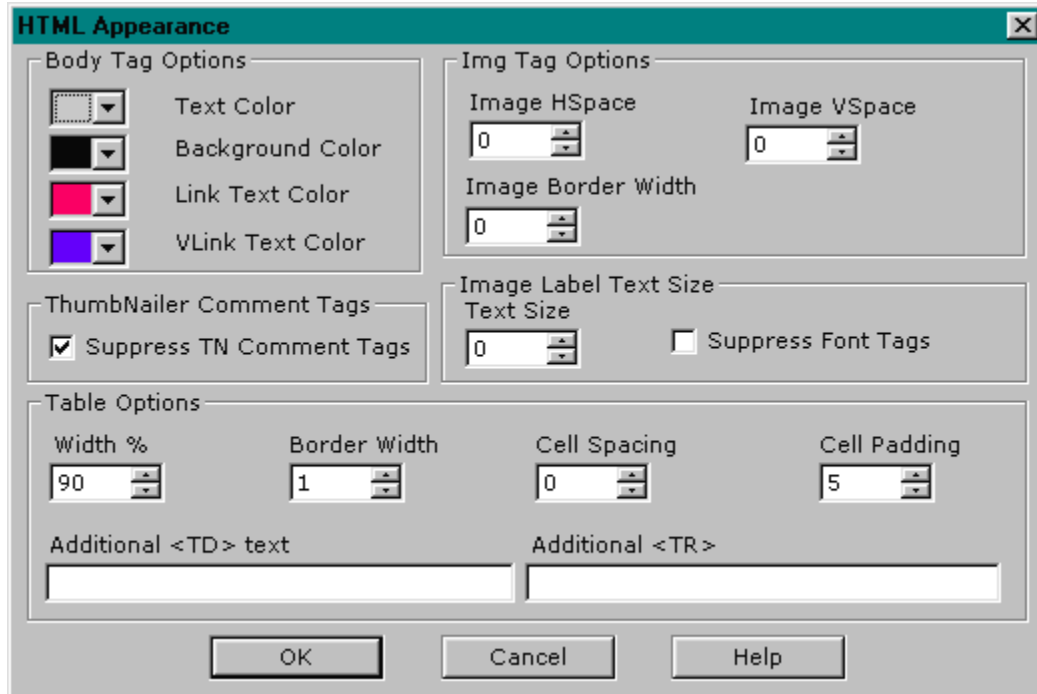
HTML Appearance

Body Tag Options

Text Color

Background Color

Link Text Color

VLink Text Color

Img Tag Options

Image HSpace

0

Image VSpace

0

Image Border Width

0

ThumbNailer Comment Tags

Suppress TN Comment Tags

Image Label Text Size

Text Size

0

Suppress Font Tags

Table Options

Width %

90

Border Width

1

Cell Spacing

0

Cell Padding

5

Additional <TD> text

Additional <TR>

OK

Cancel

Help